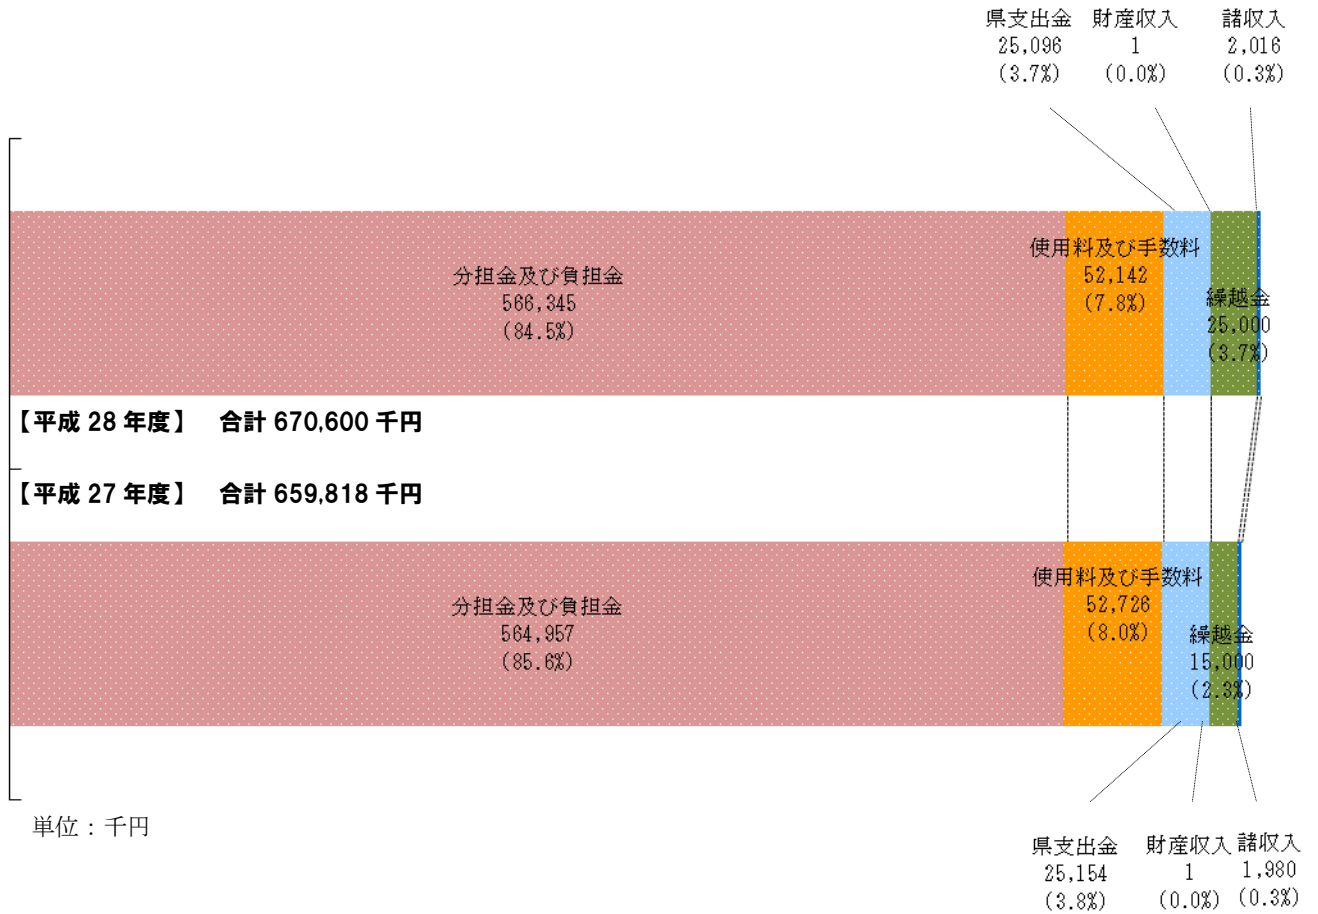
県支出金
25,096
(3.7%)

財産収入
1
(0.0%)

諸収入
2,016
(0.3%)

分担金及び負担金
566,345
(84.5%)

使用料及び手数料
52,142
(7.8%)

繰越金
25,000
(3.7%)

【平成 28 年度】 合計 670,600 千円

【平成 27 年度】 合計 659,818 千円

分担金及び負担金
564,957
(85.6%)

使用料及び手数料
52,726
(8.0%)

繰越金
15,000
(2.3%)

単位：千円

県支出金
25,154
(3.8%)

財産収入
1
(0.0%)

諸収入
1,980
(0.3%)